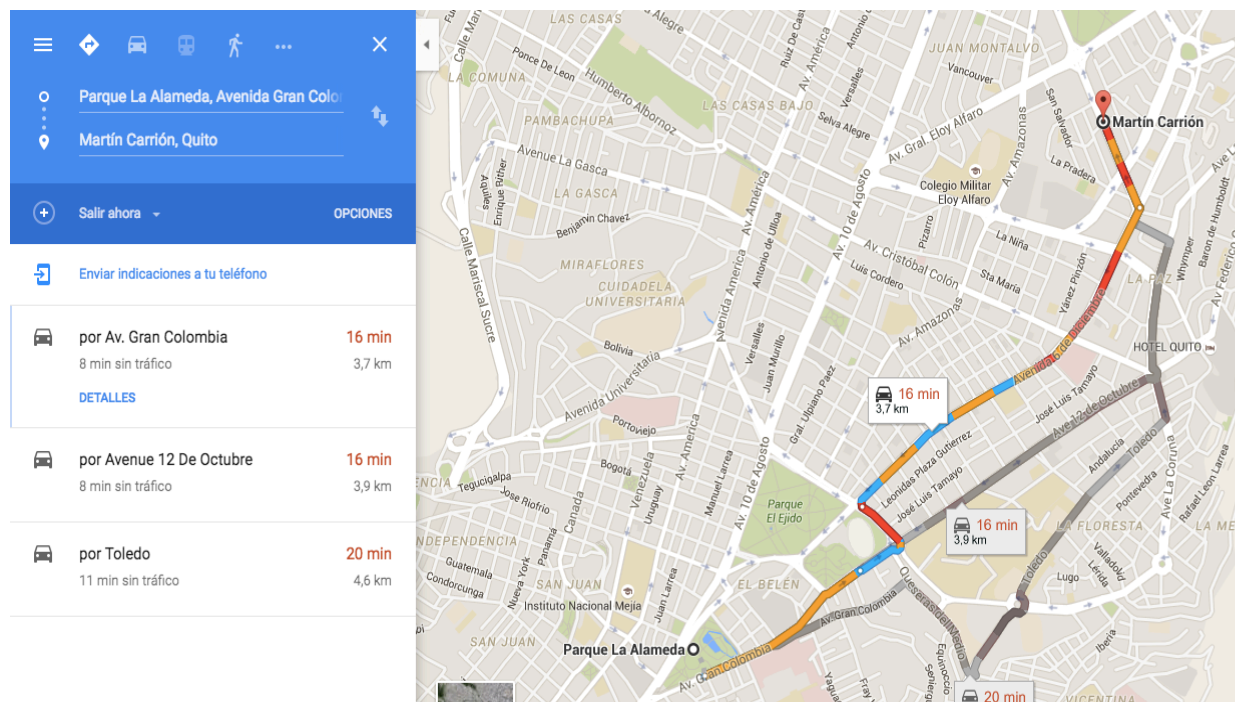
Parque La Alameda, Avenida Gran Colo

Martín Carrión, Quito

Salir ahora

OPCIONES

Enviar indicaciones a tu teléfono

por Av. Gran Colombia
16 min
8 min sin tráfico
3,7 km
DETALLES

por Avenue 12 De Octubre
16 min
8 min sin tráfico
3,9 km

por Toledo
20 min
11 min sin tráfico
4,6 km

LAS CASAS
LA COMUNA
LAS CASAS BAJO
PAMBACHUPA
LA GASCA
Avenue La Gasca
MIRAFLORES
CIUDADELA UNIVERSITARIA
Calle Mariscal Sucre
Humberto Albornoz
Ponce De Leon
Enrique Rither
Aquiles
Benjamin Chavez
Bolivia
Avenida Universitaria
Portoviejo
Bogotá
Tegucigalpa
Jose Riofrio
Venezuela
Uruguay
Canada
Panamá
Nueva York
Guatemala
Condorcunga
INDEPENDENCIA
SAN JUAN
Instituto Nacional Mejia
Parque La Alameda
Av. Gran Colombia
Juan Larrea
Manuel Larrea
Av. America
Av. 10 de Agosto
Antonio de Ulloa
Versalles
Juan Murillo
Gral. Ulpiano Paez
Parque El Ejido
EL BELEN
Leonidas Plaza Gutierrez
Jose Luis Tamayo
Av. Amazonas
Luis Cordero
Av. Cristobal Colón
Pizarro
Colegio Militar Eloy Alfaro
Av. Gral. Eloy Alfaro
JUAN MONTALVO
Vancouver
Selva Alegre
Av. Amazonas
San Salvador
La Pradera
La Niña
Sta María
Yánez Pinzón
Avenida 6 de Diciembre
José Luis Tamayo
Ave 12 de Octubre
HOTEL QUITO
Martín Carrión
LA PAZ
Whymper
Baron de Humboldt
Av. Federico
Andalucía
Toledo
Pontevedra
Ave La Coruña
Rafael Leon Larrea
LA FLORESTA
Valladolid
Lérida
Lugo
Queseras del Medio
Equinoccio
Ibarra
VICENTINA
16 min
3,7 km
16 min
3,9 km
20 min